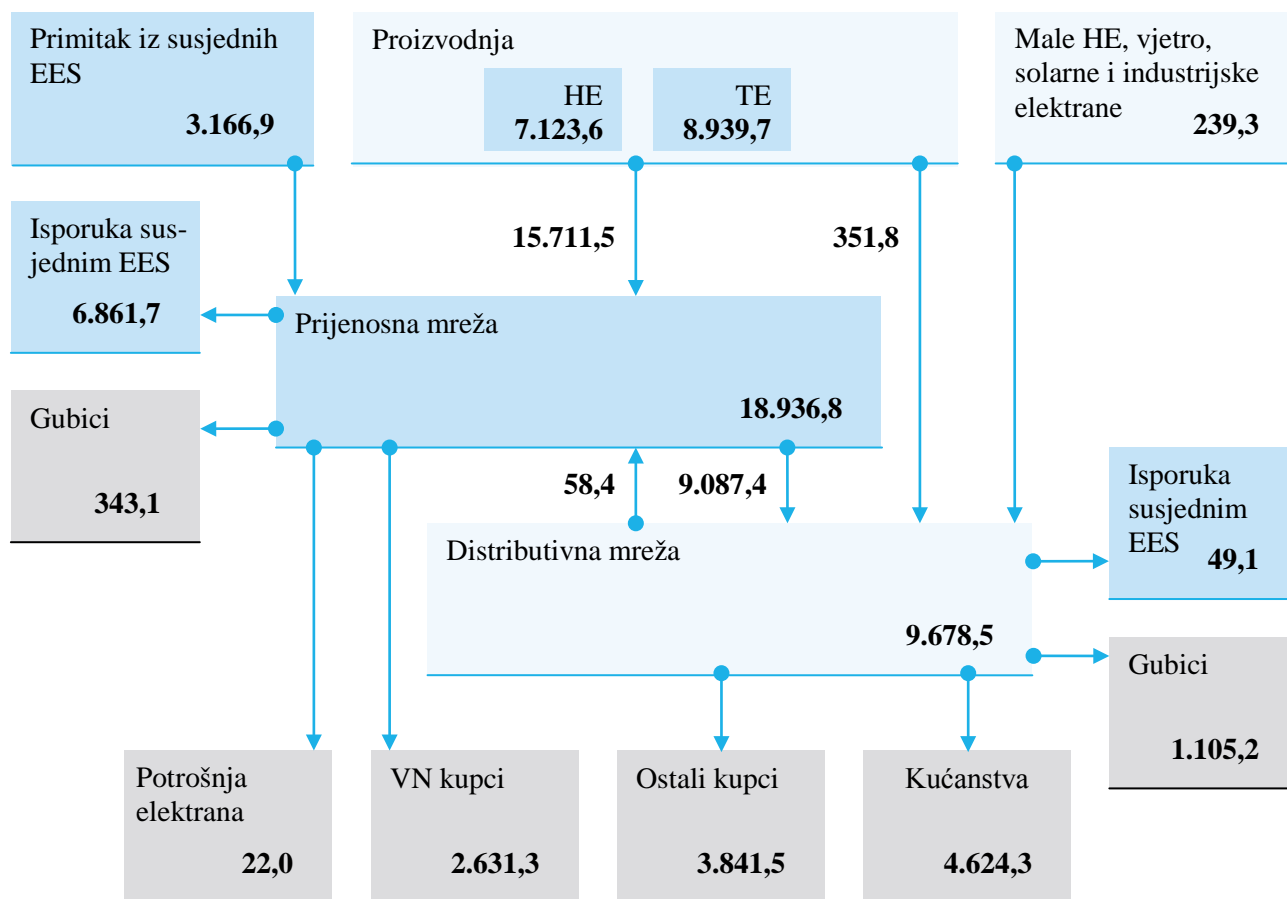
Primitak iz susjednih EES
3.166,9

Proizvodnja
HE
7.123,6
TE
8.939,7

Male HE, vjetro, solarne i industrijske elektrane
239,3

Isporuka susjednim EES
6.861,7

15.711,5

351,8

Prijenosna mreža
18.936,8

Gubici
343,1

58,4

9.087,4

Distributivna mreža
9.678,5

Isporuka susjednim EES
49,1

Gubici
1.105,2

Potrošnja elektrana
22,0

VN kupci
2.631,3

Ostali kupci
3.841,5

Kućanstva
4.624,3